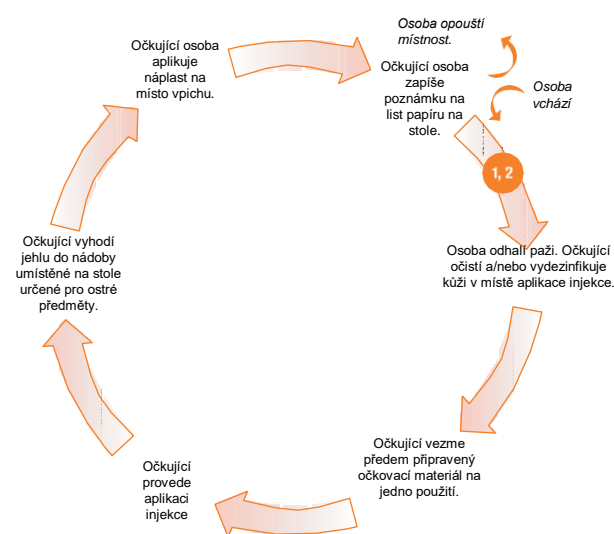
Osoba opouští místnost.

Očkující osoba zapíše poznámku na list papíru na stole.

Osoba vchází

1, 2

Osoba odhalí paži. Očkující očistí a/nebo vydezinfikuje kůži v místě aplikace injekce.

Očkující vezme předem připravený očkovací materiál na jedno použití.

Očkující provede aplikaci injekce

Očkující vyhodí jehlu do nádoby umístěné na stole určené pro ostré předměty.

Očkující osoba aplikuje náplast na místo vpichu.